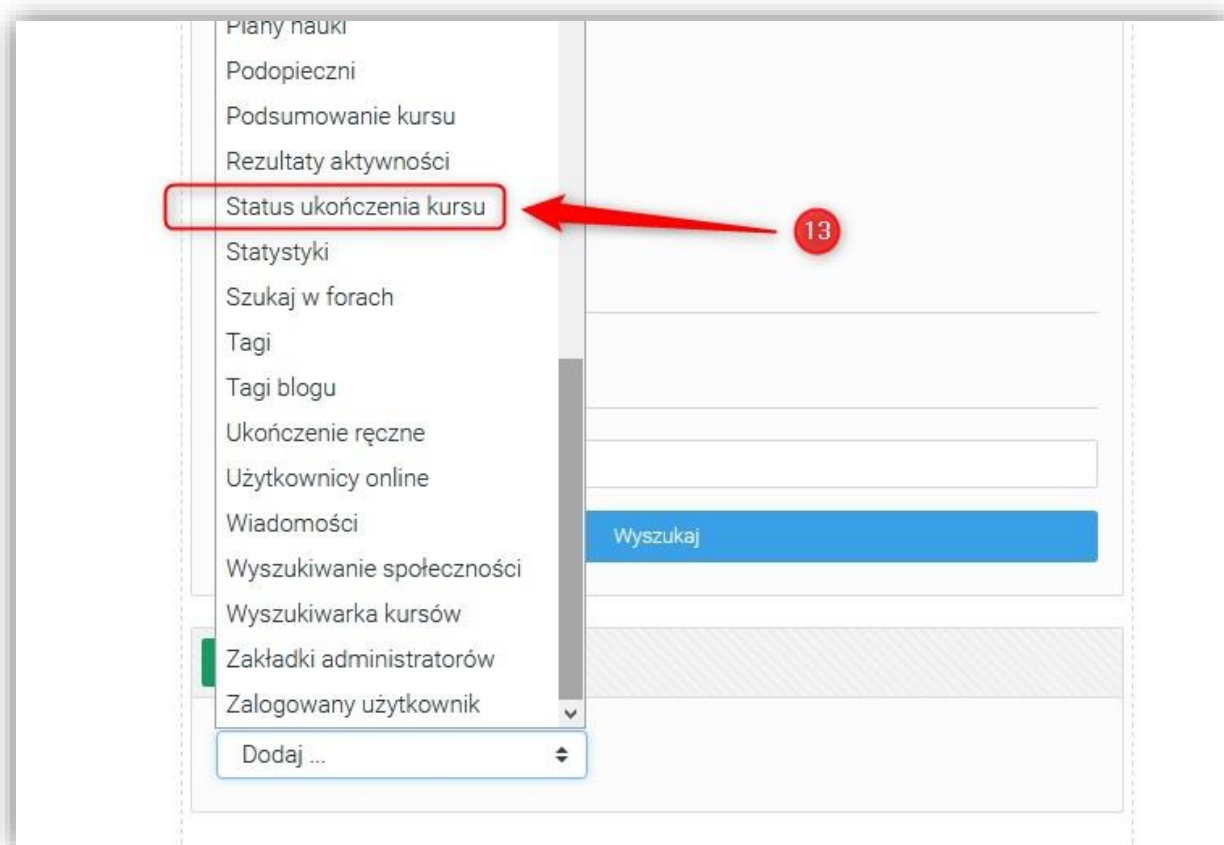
Plany nauki
Podopieczni
Podsumowanie kursu
Rezultaty aktywności
Status ukończenia kursu
13
Statystyki
Szukaj w forach
Tagi
Tagi blogu
Ukończenie ręczne
Użytkownicy online
Wiadomości
Wyszukaj
Wyszukiwanie społeczności
Wyszukiwarka kursów
Zakładki administratorów
Zalogowany użytkownik
Dodaj ...